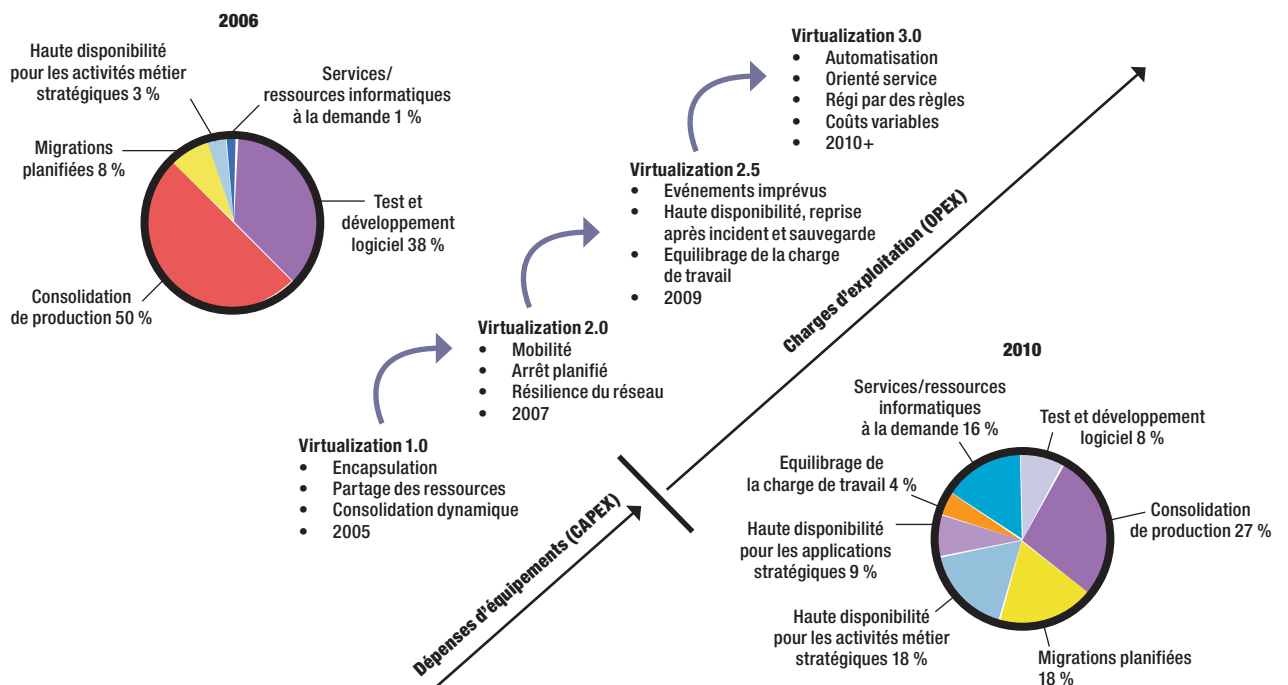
2006

Haute disponibilité pour les activités métier stratégiques 3 %

Services/ ressources informatiques à la demande 1 %

Migrations planifiées 8 %

Test et développement logiciel 38 %

Consolidation de production 50 %

Virtualization 3.0
• Automatisation
• Orienté service
• Régi par des règles
• Coûts variables
• 2010+

Virtualization 2.5
• Evénements imprévus
• Haute disponibilité, reprise après incident et sauvegarde
• Equilibrage de la charge de travail
• 2009

Virtualization 2.0
• Mobilité
• Arrêt planifié
• Résilience du réseau
• 2007

Virtualization 1.0
• Encapsulation
• Partage des ressources
• Consolidation dynamique
• 2005

Charges d'exploitation (OPEX)

Dépenses d'équipements (CAPEX)

2010

Services/ressources informatiques à la demande 16 %

Test et développement logiciel 8 %

Equilibrage de la charge de travail 4 %

Consolidation de production 27 %

Haute disponibilité pour les applications stratégiques 9 %

Haute disponibilité pour les activités métier stratégiques 18 %

Migrations planifiées 18 %